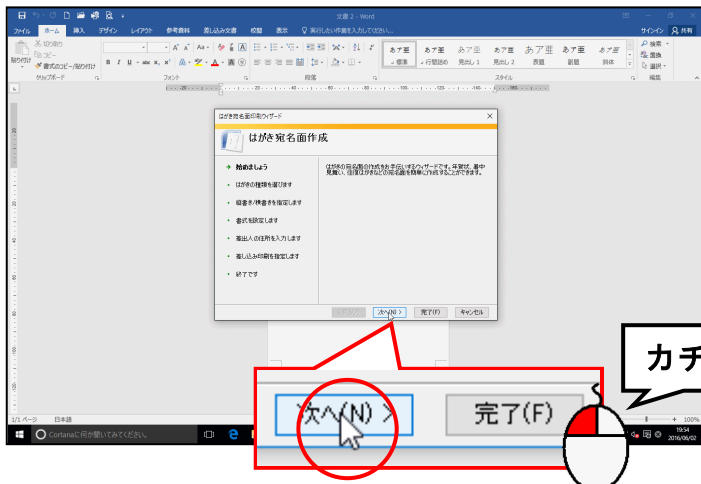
文書 2 - Word

ファイル ホーム 挿入 デザイン レイアウト 参考資料 差し込み文書 校閲 表示 実行したい作業を入力してください... サインイン 共有

切り取り コピー 書式のコピー/貼り付け 貼り付け クリップボード フォント 段落 スタイル 編集

あア亜 標準 あア亜 行間詰め あア亜 見出し 1 あア亜 見出し 2 あア亜 表題 あア亜 副題 あア亜 斜体 検索 置換 選択

はがき宛名面印刷ウィザード

はがき宛名面作成

始めましょう
はがきの種類を選びます
縦書き/横書きを指定します
書式を設定します
差出人の住所を入力します
差し込み印刷を指定します
終了です

はがきの宛名面の作成をお手伝いするウィザードです。年賀状、暑中見舞い、往復はがきなどの宛名面を簡単に作成することができます。

< 戻る(B) 次へ(N) > 完了(F) キャンセル

次へ(N) > 完了(F)

カチ

1/1 ページ 日本語

Cortanaに何か質問してみてください。

100%

19:54 2016/06/02